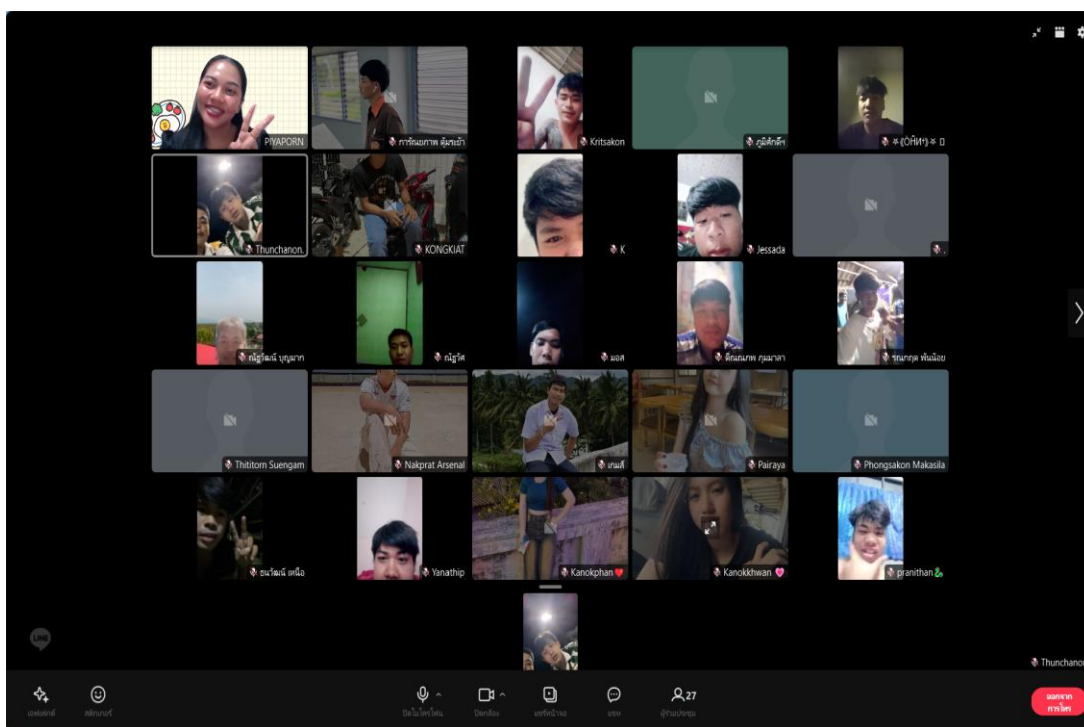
PIYAPORN
การัณยภาส คุ้มระย้า
Kritsakon
ภูมิศักดิ์
*.(OฝO*)*. D
Thunchanon.
KONGKIAT
K
Jessada
.
ณัฐวัฒน์ บุญมาก
ณัฐวัต
มอส
ศิณณภพ กุมมาลา
ชนกฤต พันน้อย
Thititorn Suengam
Nakprat Arsenal
เจมส์
Pairaya
Phongsakon Makasila
ธนวัฒน์ เหนือ
Yanathip
Kanokphan
Kanokkhwan
pranithan
Thunchanon
27
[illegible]